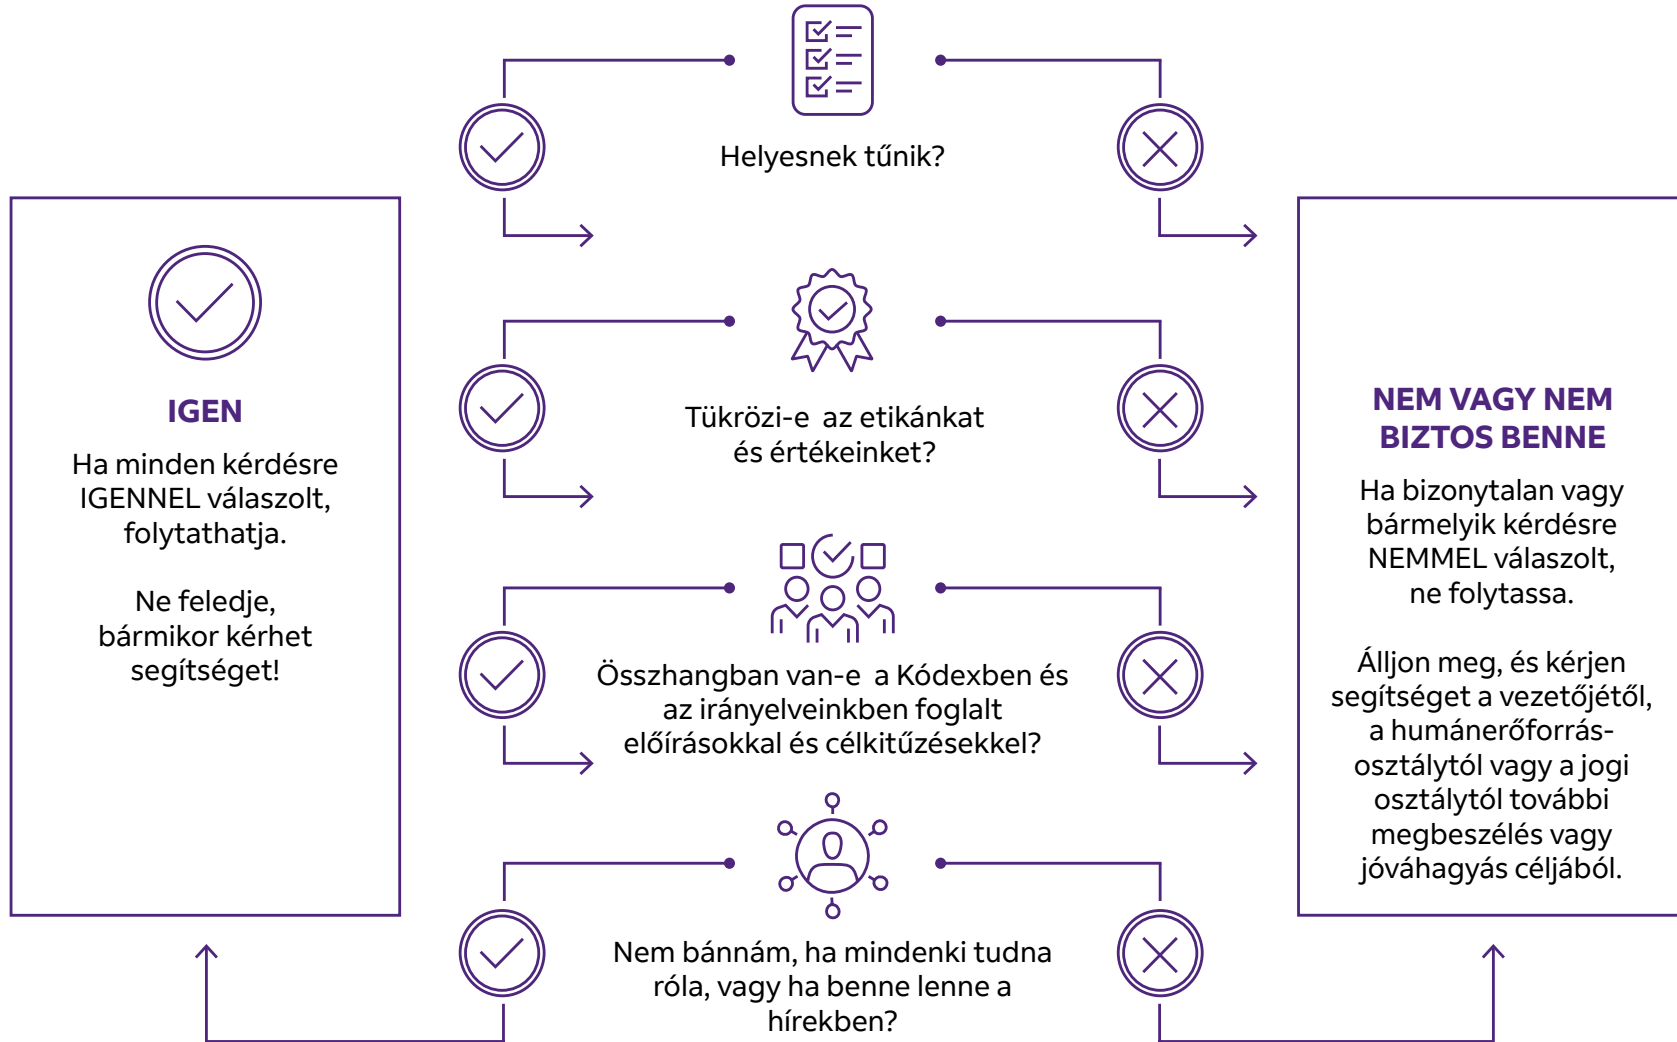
Helyesnek tűnik?

Tükrözi-e az etikánkat és értékeinket?

Összhangban van-e a Kódexben és az irányelveinkben foglalt előírásokkal és célkitűzésekkel?

Nem bánnám, ha mindenki tudna róla, vagy ha benne lenne a hírekben?

IGEN

Ha minden kérdésre IGENNEL válaszolt, folytathatja.

Ne feledje, bármikor kérhet segítséget!

NEM VAGY NEM BIZTOS BENNE

Ha bizonytalan vagy bármelyik kérdésre NEMMEL válaszolt, ne folytassa.

Álljon meg, és kérjen segítséget a vezetőjétől, a humánerőforrás-osztálytól vagy a jogi osztálytól további megbeszélés vagy jóváhagyás céljából.